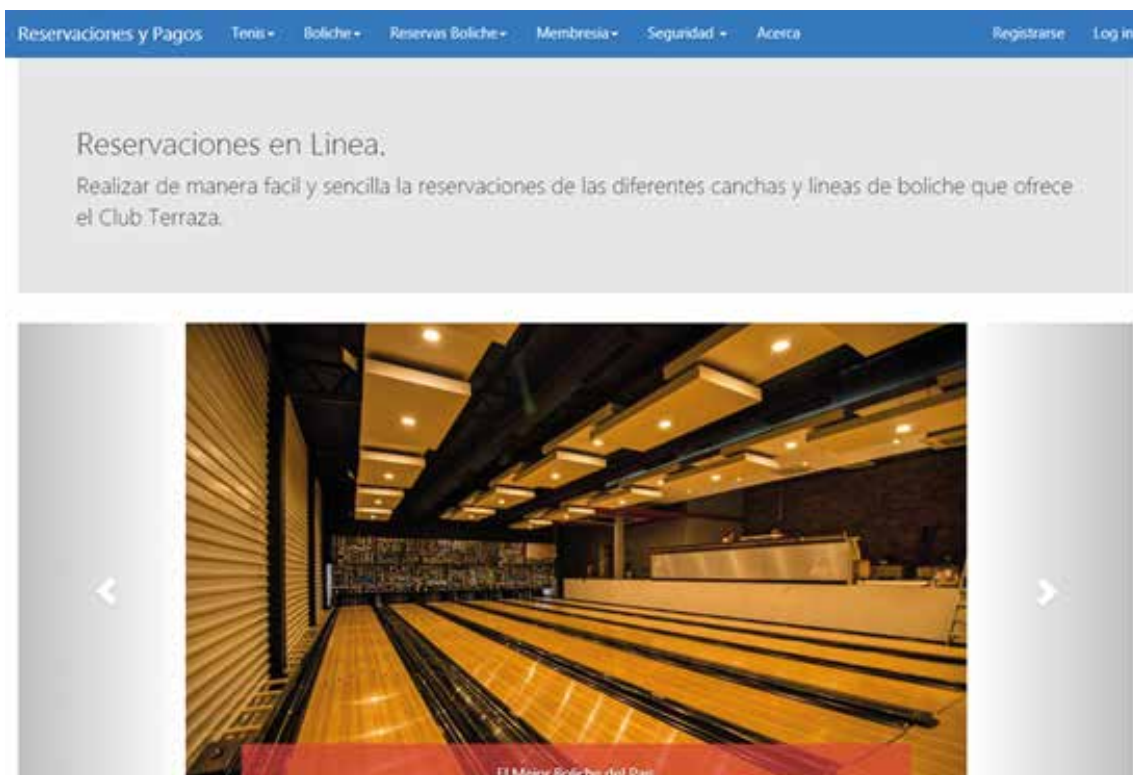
Reservaciones y Pagos Tenis▾ Boliche▾ Reservas Boliche▾ Membresia▾ Seguridad▾ Acerca Registrarse Log in

Reservaciones en Linea.

Realizar de manera facil y sencilla la reservaciones de las diferentes canchas y lineas de boliche que ofrece el Club Terraza.

‹ ›

El Mejor Boliche del Pai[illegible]